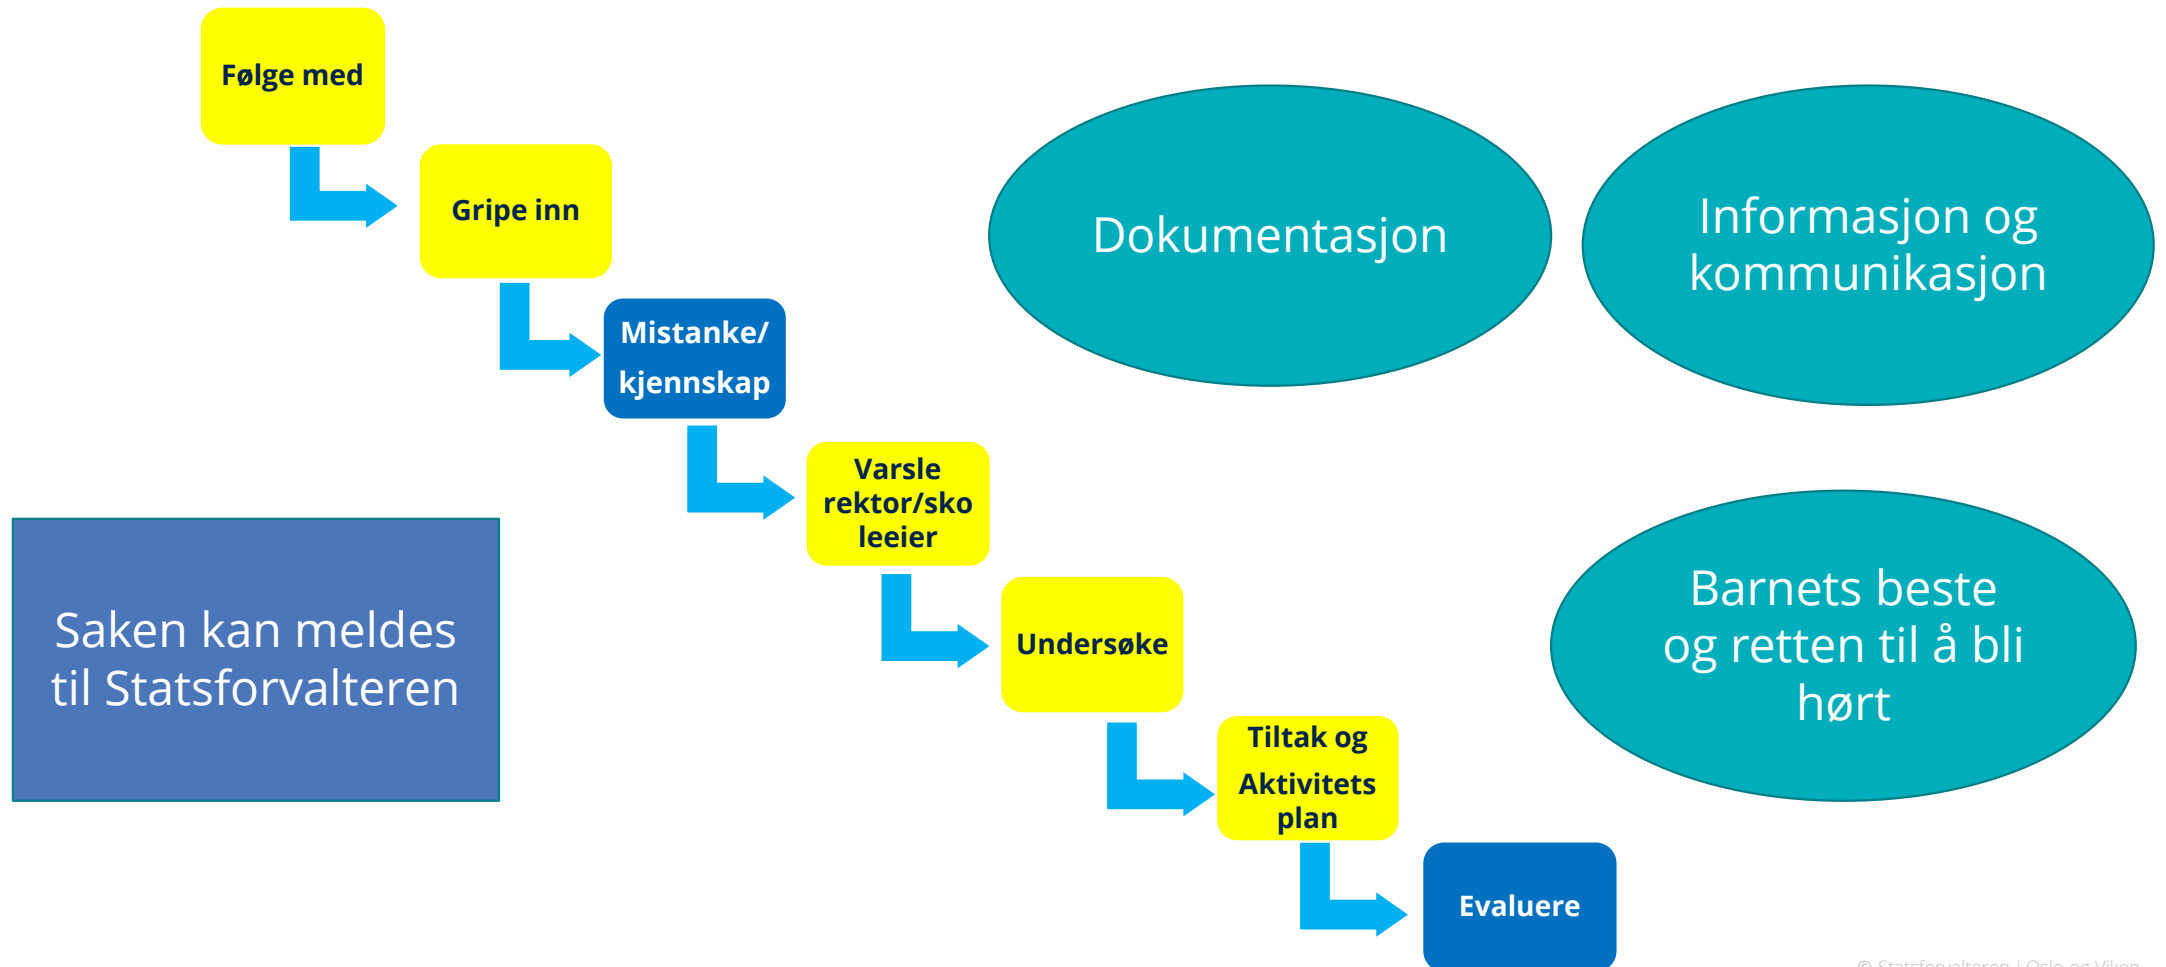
Følge med

Gripe inn

Mistanke/ kjennskap

Varsle rektor/skoleeier

Undersøke

Tiltak og Aktivitetsplan

Evaluere

Dokumentasjon

Informasjon og kommunikasjon

Barnets beste og retten til å bli hørt

Saken kan meldes til Statsforvalteren

© Statsforvalteren i Oslo og Viken